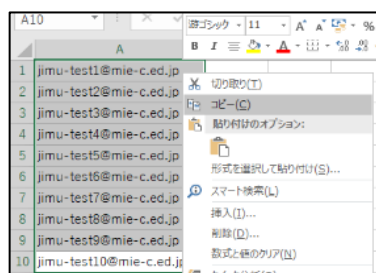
A10

游ゴシック 11 A A %

B I A

A

| 1 | jimu-test1@mie-c.ed.jp |
|---|---|
| 2 | jimu-test2@mie-c.ed.jp |
| 3 | jimu-test3@mie-c.ed.jp |
| 4 | jimu-test4@mie-c.ed.jp |
| 5 | jimu-test5@mie-c.ed.jp |
| 6 | jimu-test6@mie-c.ed.jp |
| 7 | jimu-test7@mie-c.ed.jp |
| 8 | jimu-test8@mie-c.ed.jp |
| 9 | jimu-test9@mie-c.ed.jp |
| 10 | jimu-test10@mie-c.ed.jp |

切り取り(T)
コピー(C)
貼り付けのオプション:
形式を選択して貼り付け(S)...
スマート検索(L)
挿入(I)...
削除(D)...
数式と値のクリア(N)